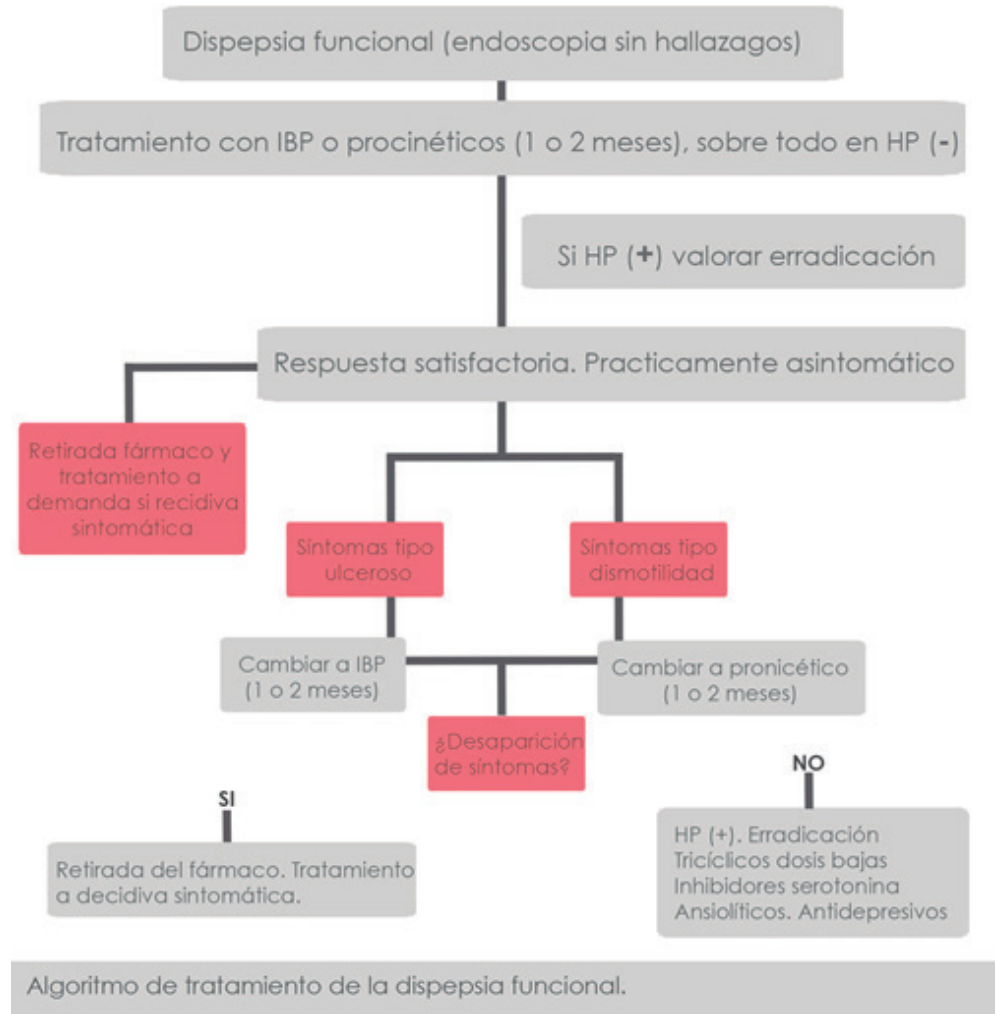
Dispepsia funcional (endoscopia sin hallazagos)

Tratamiento con IBP o procinéticos (1 o 2 meses), sobre todo en HP (-)

Si HP (+) valorar erradicación

Respuesta satisfactoria. Practicamente asintomático

Retirada fármaco y tratamiento a demanda si recidiva sintomática

Síntomas tipo ulceroso

Síntomas tipo dismotilidad

Cambiar a IBP (1 o 2 meses)

Cambiar a pronicético (1 o 2 meses)

¿Desaparición de síntomas?

SI

Retirada del fármaco. Tratamiento a decidiva sintomática.

NO

HP (+). Erradicación
Tricíclicos dosis bajas
Inhibidores serotonina
Ansiolíticos. Antidepresivos

Algoritmo de tratamiento de la dispepsia funcional.